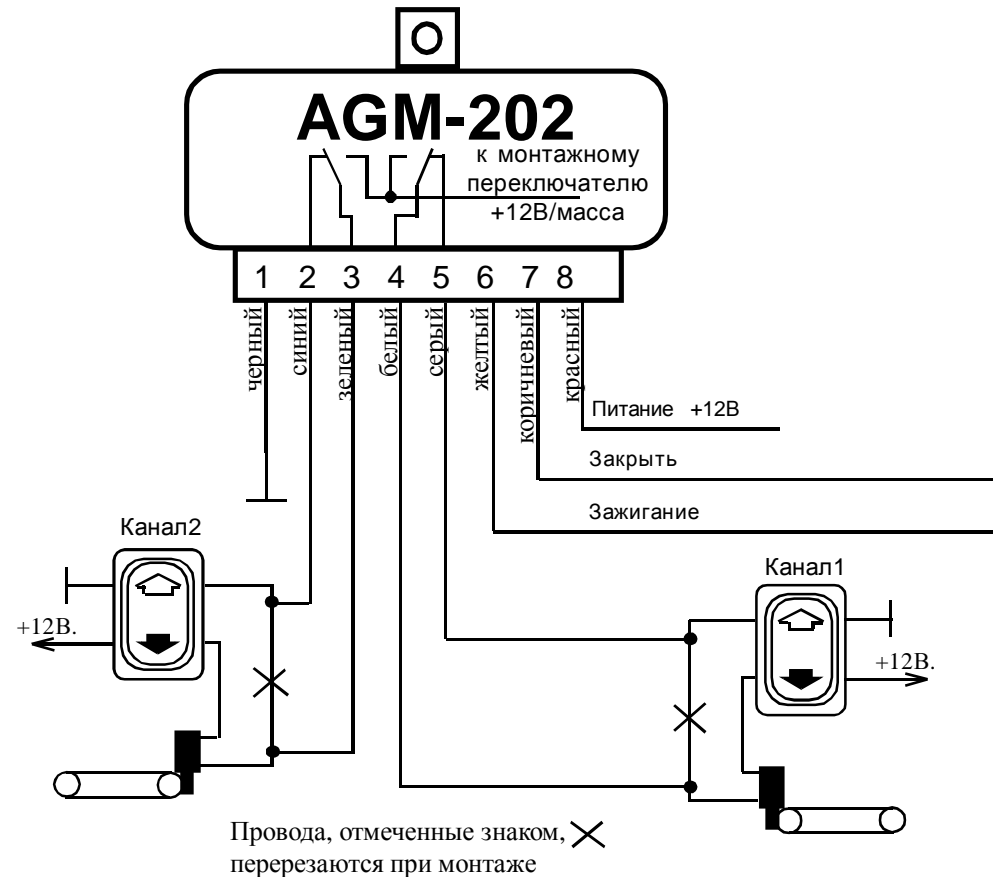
AGM-202

к монтажному переключателю +12В/масса

1 2 3 4 5 6 7 8

черный
синий
зеленый
белый
серый
желтый
коричневый
красный

Питание +12В

Закрыть

Зажигание

Канал2

+12В.

Канал1

+12В.

Провода, отмеченные знаком, перерезаются при монтаже